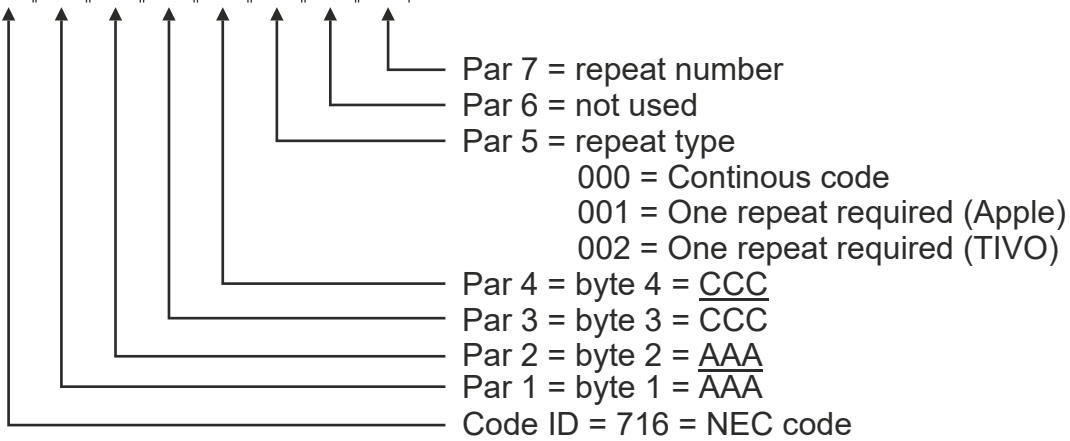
Par 7 = repeat number
Par 6 = not used
Par 5 = repeat type
000 = Continous code
001 = One repeat required (Apple)
002 = One repeat required (TIVO)
Par 4 = byte 4 = CCC
Par 3 = byte 3 = CCC
Par 2 = byte 2 = AAA
Par 1 = byte 1 = AAA
Code ID = 716 = NEC code